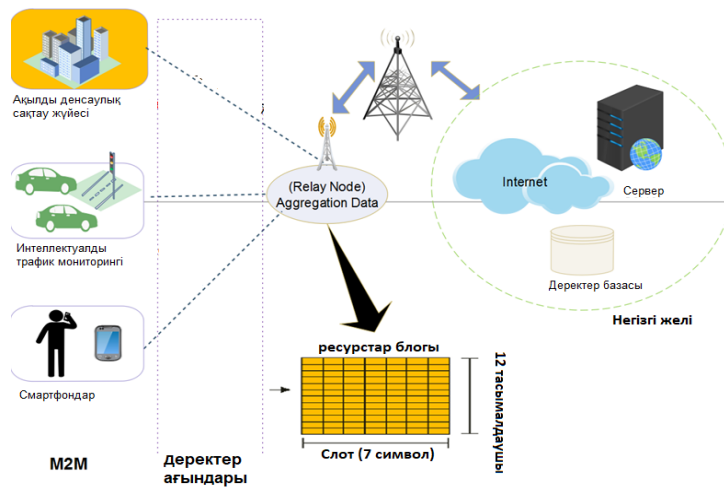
Ақылды денсаулық сақтау жүйесі

Интеллектуалды трафик мониторингі

Смартфондар

M2M

Деректер ағындары

(Relay Node)
Aggregation Data

Internet

Сервер

Деректер базасы

Негізгі желі

ресурстар блогы

12 тасымалдаушы

Слот (7 символ)